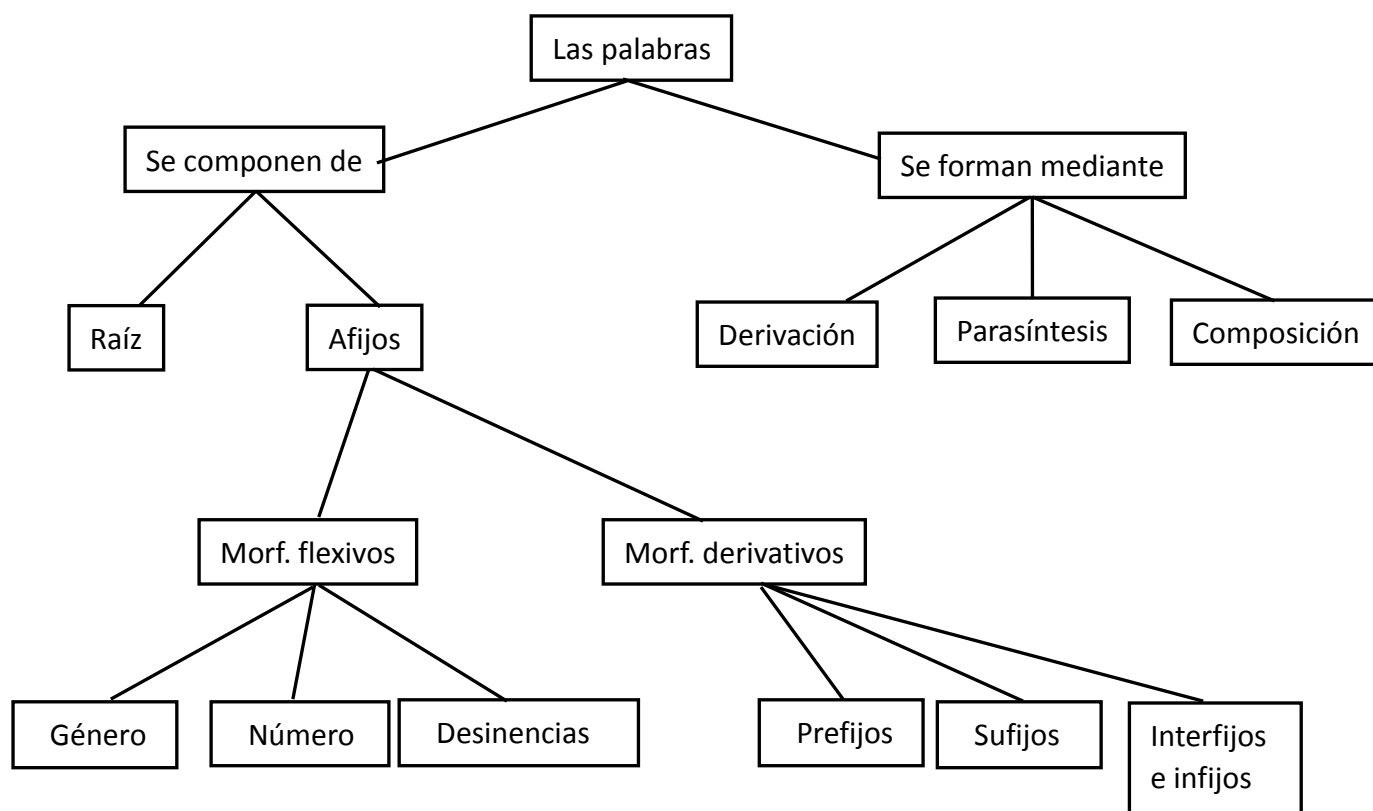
Las palabras

Se componen de

Se forman mediante

Raíz

Afijos

Derivación

Parasíntesis

Composición

Morf. flexivos

Morf. derivativos

Género

Número

Desinencias

Prefijos

Sufijos

Interfijos e infijos